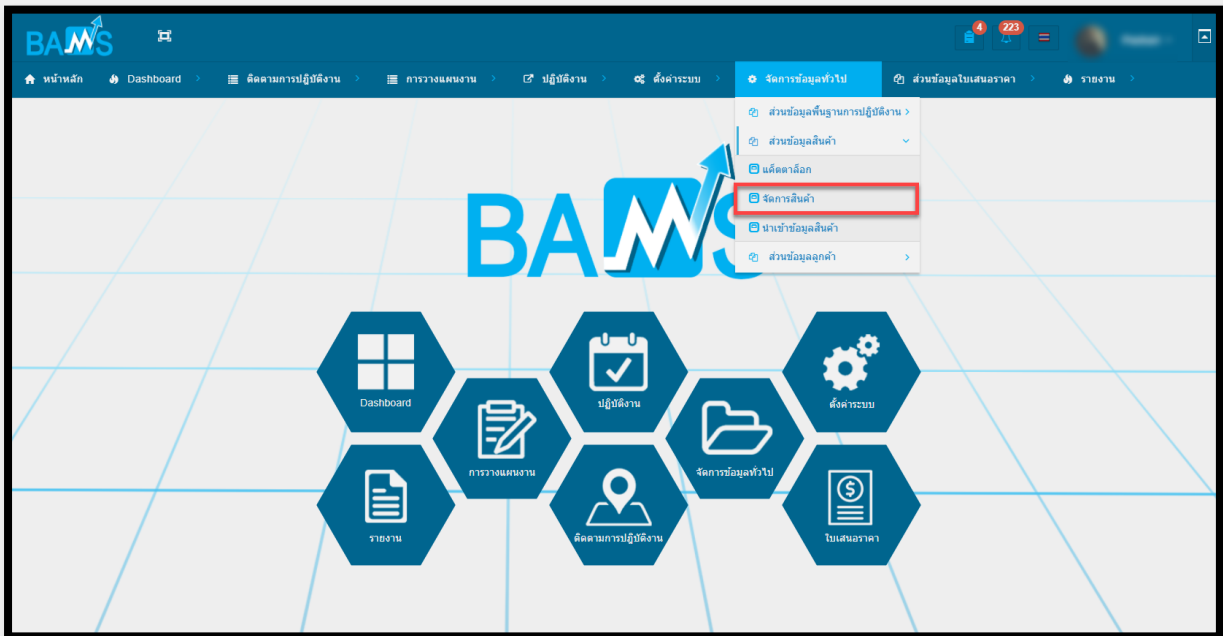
BAMS

4
223

หน้าหลัก
Dashboard
ติดตามการปฏิบัติงาน
การวางแผนงาน
ปฏิบัติงาน
ตั้งค่าระบบ
จัดการข้อมูลทั่วไป
ส่วนข้อมูลใบเสนอราคา
รายงาน

ส่วนข้อมูลพื้นฐานการปฏิบัติงาน
ส่วนข้อมูลสินค้า
แค็ตตาล็อก
จัดการสินค้า
นำเข้าข้อมูลสินค้า
ส่วนข้อมูลลูกค้า

BAMS

Dashboard
ปฏิบัติงาน
ตั้งค่าระบบ
การวางแผนงาน
จัดการข้อมูลทั่วไป
รายงาน
ติดตามการปฏิบัติงาน
ใบเสนอราคา